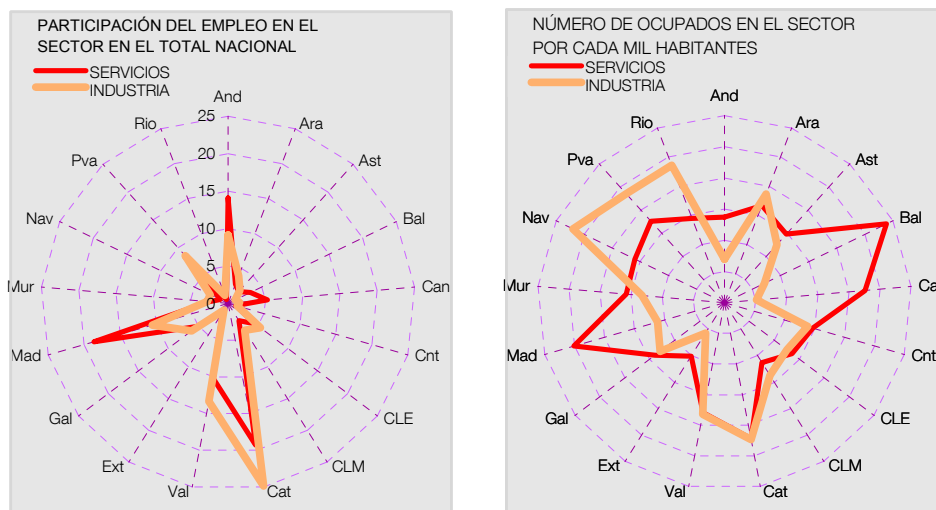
PARTICIPACIÓN DEL EMPLEO EN EL SECTOR EN EL TOTAL NACIONAL

SERVICIOS
INDUSTRIA

And
25
20
15
10
5
0
Ara
Ast
Bal
Can
Cnt
CLE
CLM
Cat
Val
Ext
Gal
Mad
Mur
Nav
Pva
Rio

NÚMERO DE OCUPADOS EN EL SECTOR POR CADA MIL HABITANTES

SERVICIOS
INDUSTRIA

And
Ara
Ast
Bal
Ca
Cnt
CLE
CLM
Cat
Val
Ext
Gal
Mad
Mur
Nav
Pva
Rio